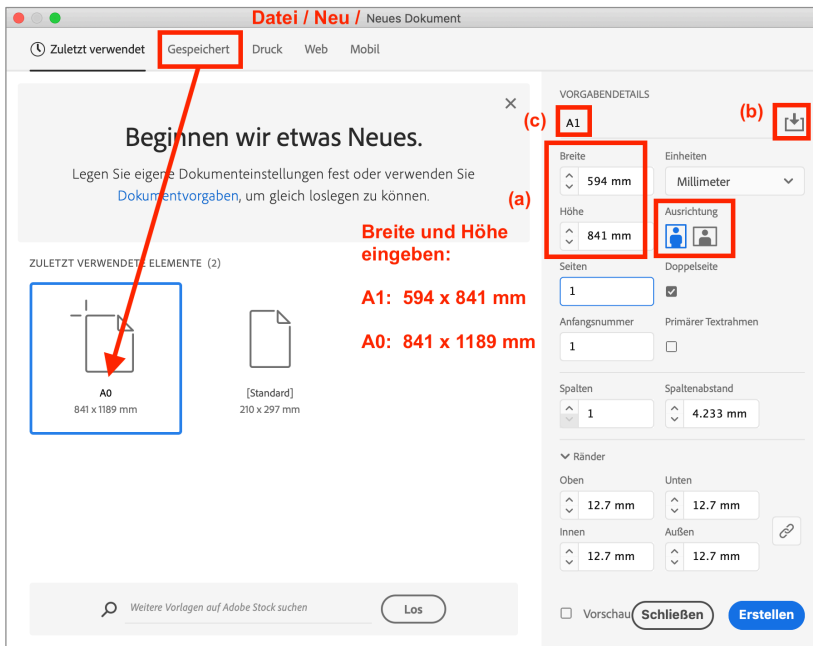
Datei / Neu / Neues Dokument

Zuletzt verwendet | Gespeichert | Druck | Web | Mobil

Beginnen wir etwas Neues.

Legen Sie eigene Dokumenteinstellungen fest oder verwenden Sie Dokumentvorgaben, um gleich loslegen zu können.

Breite und Höhe eingeben:

A1: 594 x 841 mm

A0: 841 x 1189 mm

ZULETZT VERWENDETE ELEMENTE (2)

A0
841 x 1189 mm

[Standard]
210 x 297 mm

Weitere Vorlagen auf Adobe Stock suchen

Los

VORGABENDETAILS

(c) A1

(b)

Breite
594 mm

Einheiten
Millimeter

(a)

Höhe
841 mm

Ausrichtung

Seiten
1

Doppelseite

Anfangsnummer
1

Primärer Textrahmen

Spalten
1

Spaltenabstand
4.233 mm

Ränder

Oben
12.7 mm

Unten
12.7 mm

Innen
12.7 mm

Außen
12.7 mm

Vorschau

Schließen

Erstellen